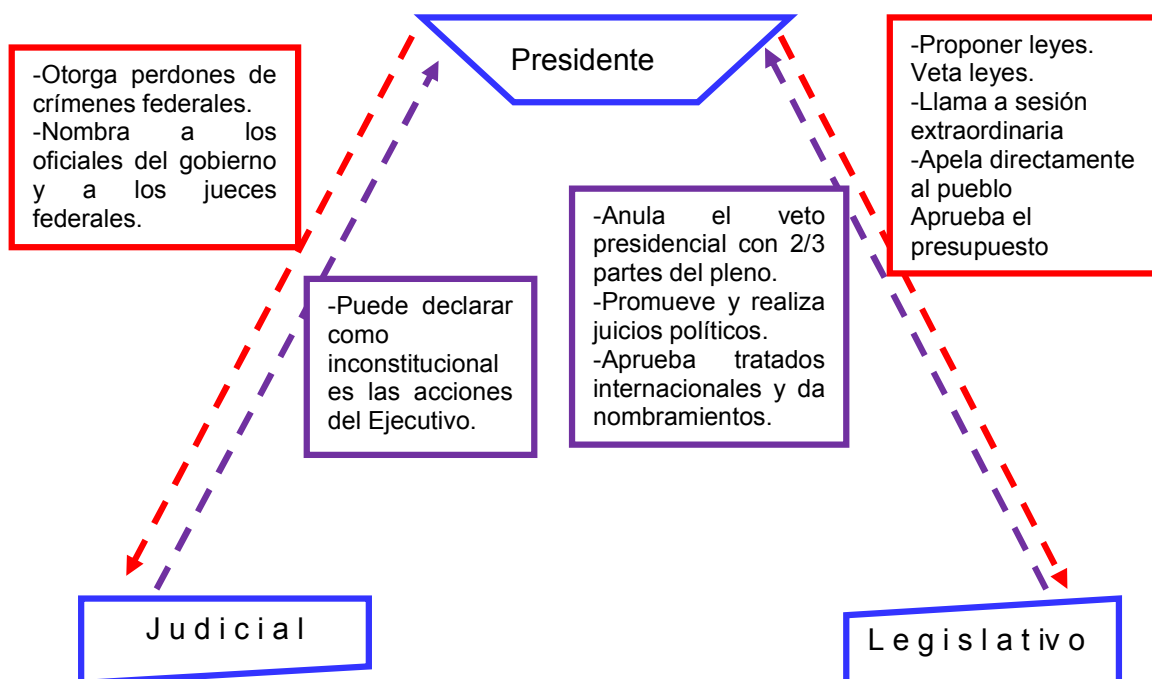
Presidente

-Otorga perdones de crímenes federales.
-Nombra a los oficiales del gobierno y a los jueces federales.

-Proponer leyes.
Veta leyes.
-Llama a sesión extraordinaria
-Apela directamente al pueblo
Aprueba el presupuesto

-Anula el veto presidencial con 2/3 partes del pleno.
-Promueve y realiza juicios políticos.
-Aprueba tratados internacionales y da nombramientos.

-Puede declarar como inconstitucional es las acciones del Ejecutivo.

Judicial

Legislativo